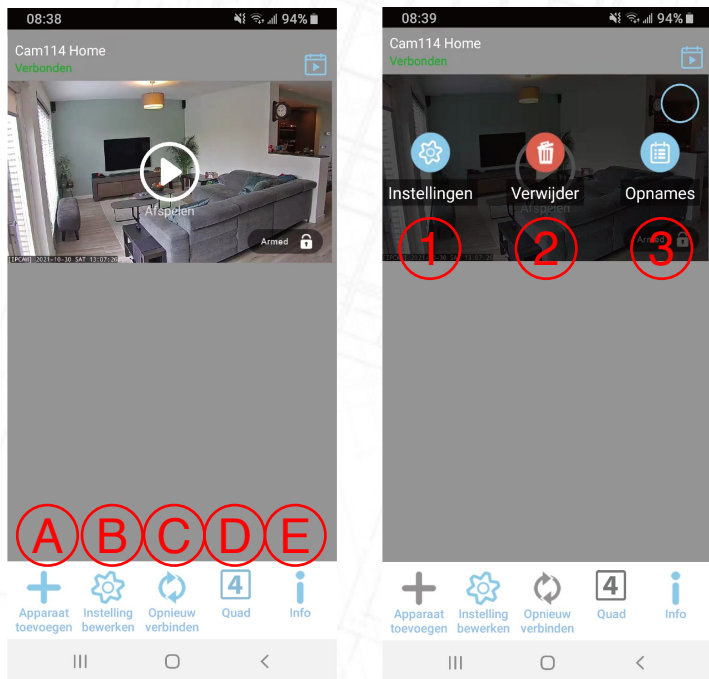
08:38 94%

Cam114 Home
Verbonden

Afspelen

Armed

[IPCAM] 2021-10-30 SAT 13:07:26

A B C D E

Apparaat toevoegen
Instelling bewerken
Opnieuw verbinden
4
Quad
Info

08:39 94%

Cam114 Home
Verbonden

Instellingen
Verwijder
Opnames

Afspelen

Armed

1 2 3

Apparaat toevoegen
Instelling bewerken
Opnieuw verbinden
4
Quad
Info